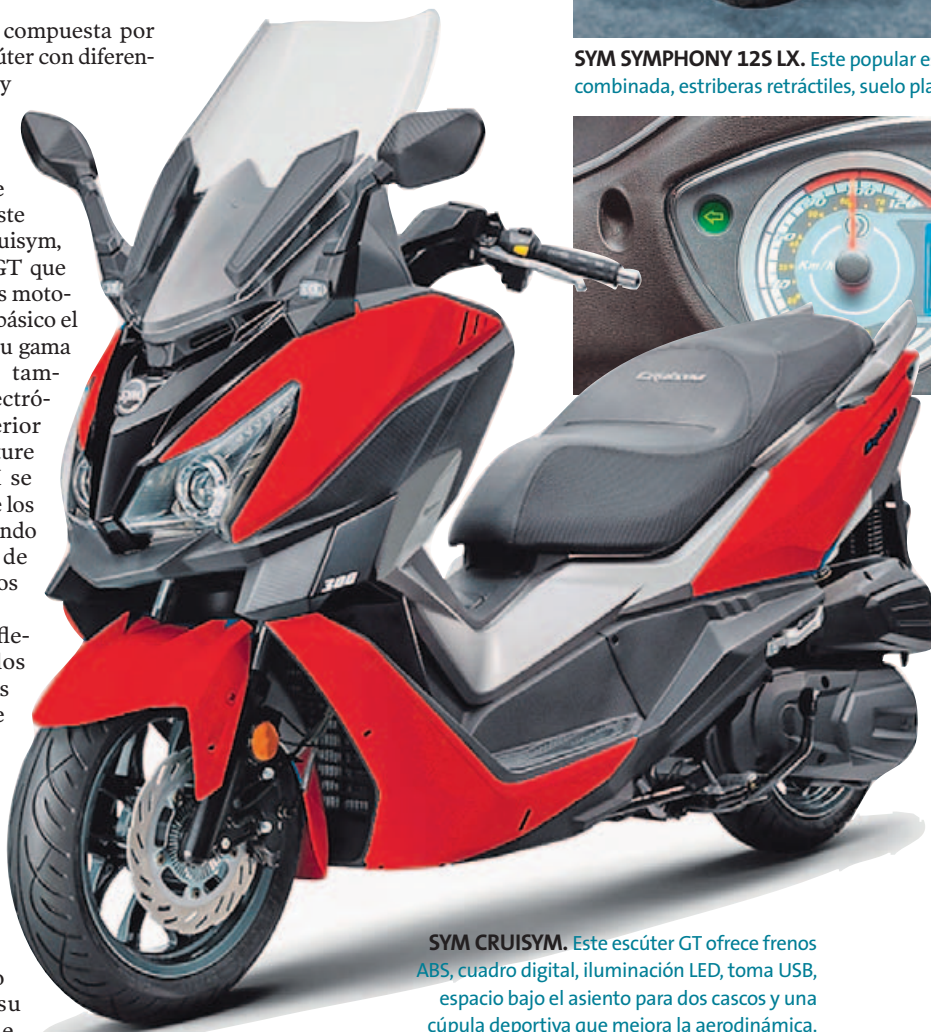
compuesta por úter con diferen- y

e ste uisym, GT que s moto- básico el u gama tam- ectró- erior ure se e los ndo de os

fle- tos s e

o su

SYM SYMPHONY 12S LX. Este popular e combinada, estriberas retráctiles, suelo pla

300

SYM CRUISYM. Este escúter GT ofrece frenos ABS, cuadro digital, iluminación LED, toma USB, espacio bajo el asiento para dos cascos y una cúpula deportiva que mejora la aerodinámica.